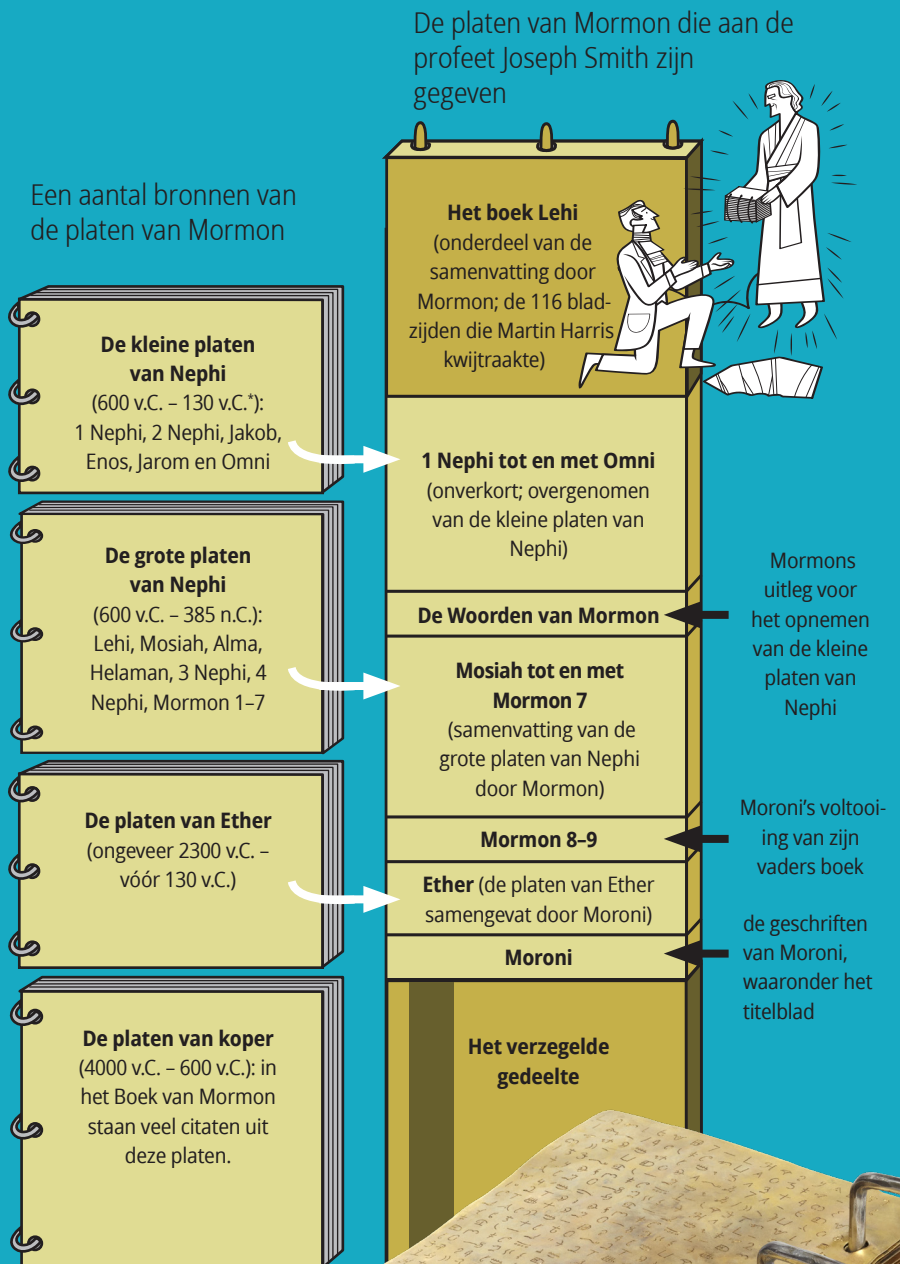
De platen van Mormon die aan de profeet Joseph Smith zijn gegeven

Een aantal bronnen van de platen van Mormon

**De kleine platen van Nephi** (600 v.C. – 130 v.C.*): 1 Nephi, 2 Nephi, Jakob, Enos, Jarom en Omni

**De grote platen van Nephi** (600 v.C. – 385 n.C.): Lehi, Mosiah, Alma, Helaman, 3 Nephi, 4 Nephi, Mormon 1–7

**De platen van Ether** (ongeveer 2300 v.C. – vóór 130 v.C.)

**De platen van koper** (4000 v.C. – 600 v.C.): in het Boek van Mormon staan veel citaten uit deze platen.

**Het boek Lehi** (onderdeel van de samenvatting door Mormon; de 116 bladzijden die Martin Harris kwijtraakte)

**1 Nephi tot en met Omni** (onverkort; overgenomen van de kleine platen van Nephi)

**De Woorden van Mormon**

**Mosiah tot en met Mormon 7** (samenvatting van de grote platen van Nephi door Mormon)

**Mormon 8–9**

**Ether** (de platen van Ether samengevat door Moroni)

**Moroni**

**Het verzegelde gedeelte**

Mormons uitleg voor het opnemen van de kleine platen van Nephi

Moroni's voltooiing van zijn vaders boek

de geschriften van Moroni, waaronder het titelblad